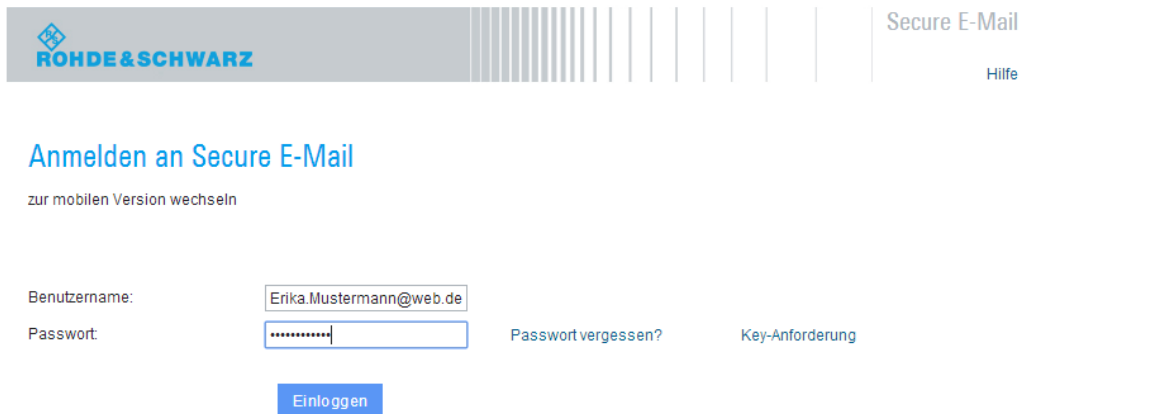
ROHDE&SCHWARZ

Secure E-Mail

Hilfe

Anmelden an Secure E-Mail

zur mobilen Version wechseln

Benutzername: Erika.Mustermann@web.de

Passwort: •••••••••••• Passwort vergessen? Key-Anforderung

Einloggen